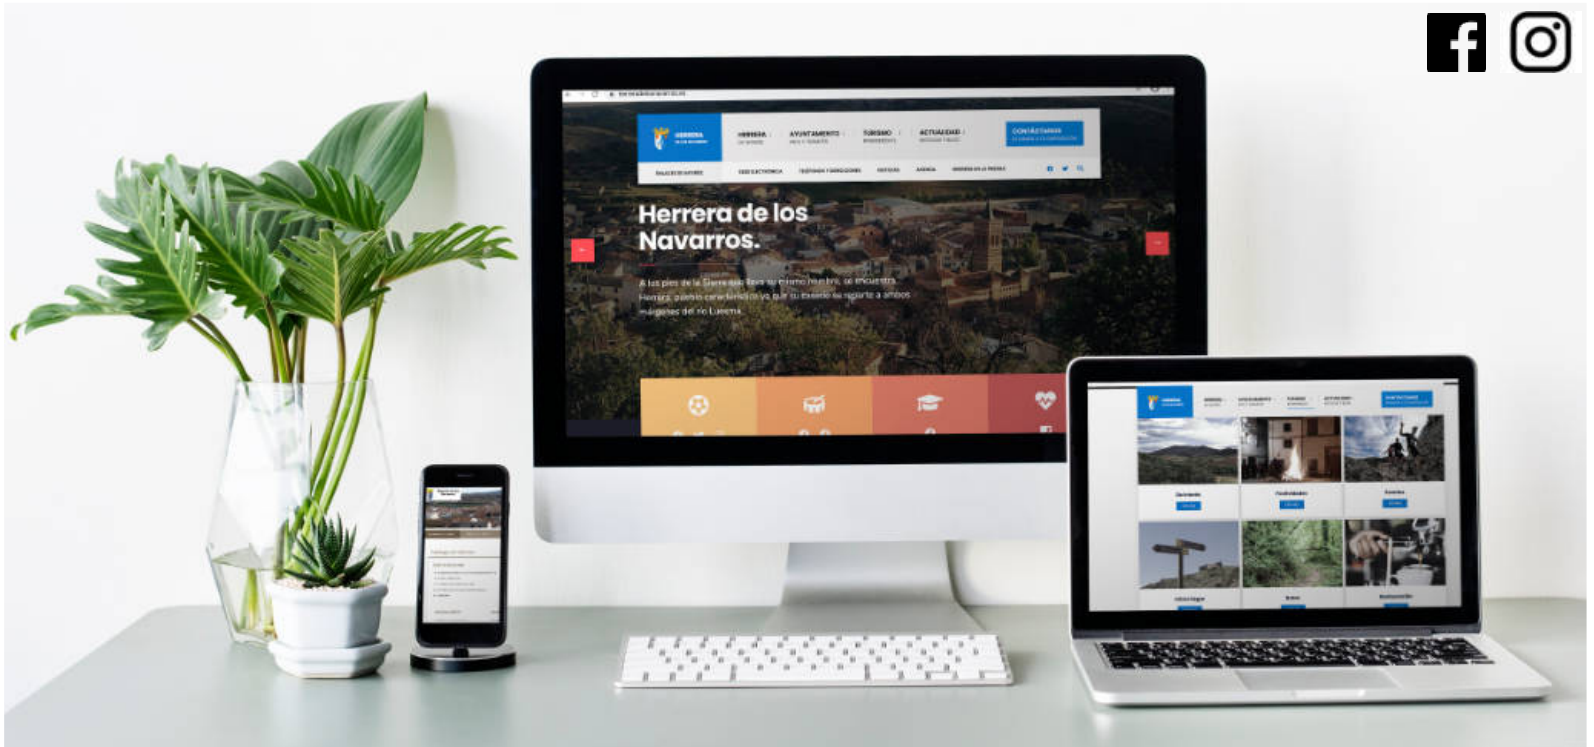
HERRERA DE LOS NAVARROS

HERRERA

AYUNTAMIENTO

TURISMO

ACTUALIDAD

CONTÁCTANOS

Herrera de los Navarros.

A los pies de la Sierra que lleva su mismo nombre, se encuentra Herrera, pueblo caracterizado ya que su caserío se agarra a ambos márgenes del río Luesma.

Senderismo

Festividades

Escalada

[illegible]

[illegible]

Restauración